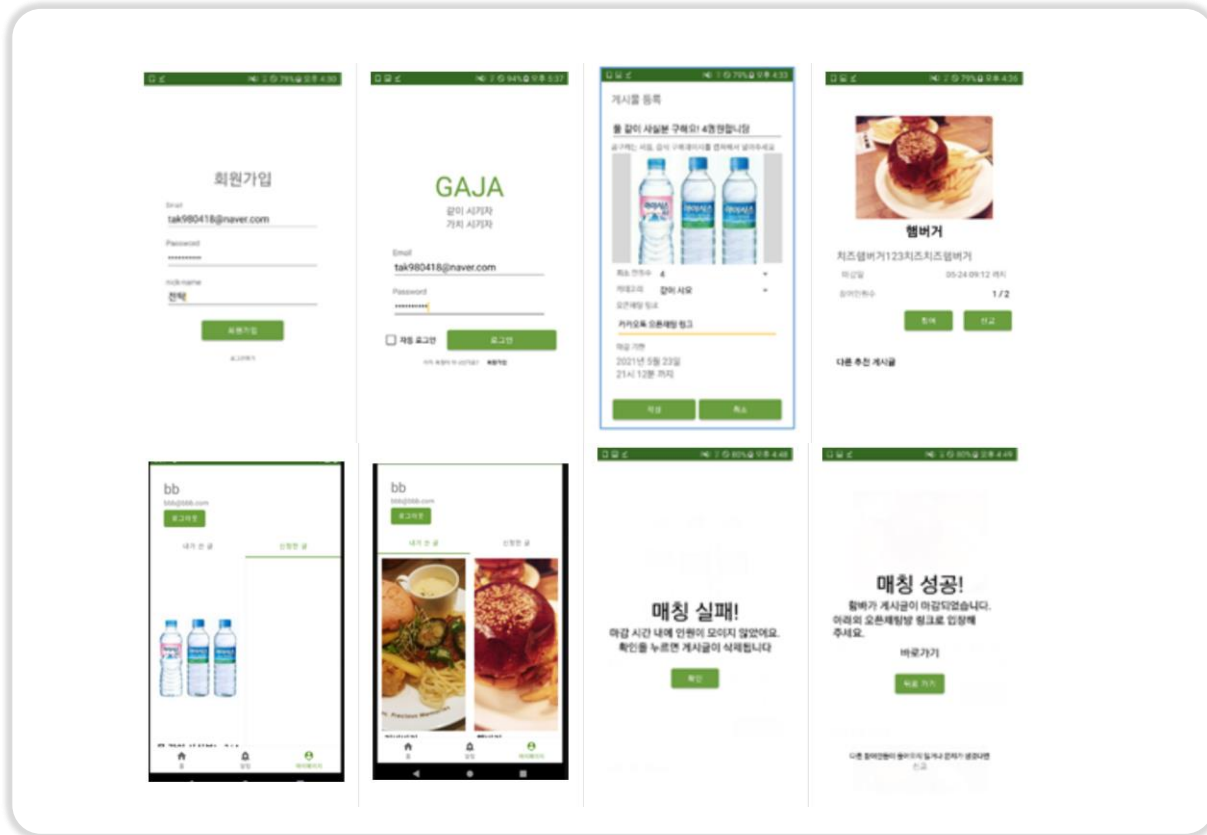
79% 오후 4:30

회원가입

Email
tak980418@naver.com

Password
••••••••••

nick name
전탁

회원가입

로그아웃

94% 오후 5:37

GAJA

같이 사자자
가치 사자자

Email
tak980418@naver.com

Password
••••••••••

자동 로그인

로그인

회원가입

79% 오후 4:33

게시물 등록

물 같이 사실분 구해요! 4명원합니다

최소 인원수 4

카테고리 같이 사요

오픈채팅 링크

카카오톡 오픈채팅 링크

마감 기한
2021년 5월 23일
21시 13분 까지

작성

취소

79% 오후 4:36

햄버거

치즈햄버거123치즈치즈햄버거

마감일 05-24 09:12 까지

참여인원수 1 / 2

참여

신고

다른 추천 게시글

bb
bbb@bbb.com

로그아웃

내가 쓴 글

신청한 글

bb
bbb@bbb.com

로그아웃

내가 쓴 글

신청한 글

80% 오후 4:48

매칭 실패!

마감 시간 내에 인원이 모이지 않았어요.
확인을 누르면 게시글이 삭제됩니다

확인

80% 오후 4:49

매칭 성공!

참여한 게시글이 마감되었습니다.
아래의 오픈채팅방 링크로 입장해 주세요.

바로가기

채팅 가기

다른 참여인원이 들어오지 않거나 문제가 생겼다면
신고